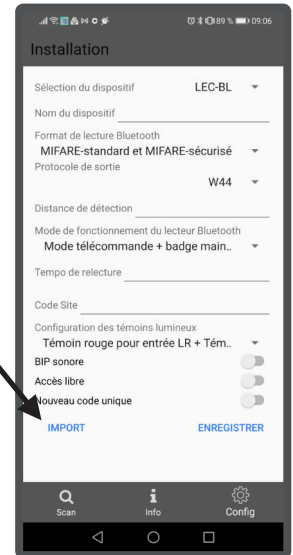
89 % 09:06

Installation

Sélection du dispositif
LEC-BL

Nom du dispositif

Format de lecture Bluetooth
MIFARE-standard et MIFARE-sécurisé

Protocole de sortie
W44

Distance de détection

Mode de fonctionnement du lecteur Bluetooth
Mode télécommande + badge main..

Tempo de relecture

Code Site

Configuration des témoins lumineux
Témoin rouge pour entrée LR + Tém..

BIP sonore

Accès libre

Nouveau code unique

IMPORT
ENREGISTRER

Scan
Info
Config